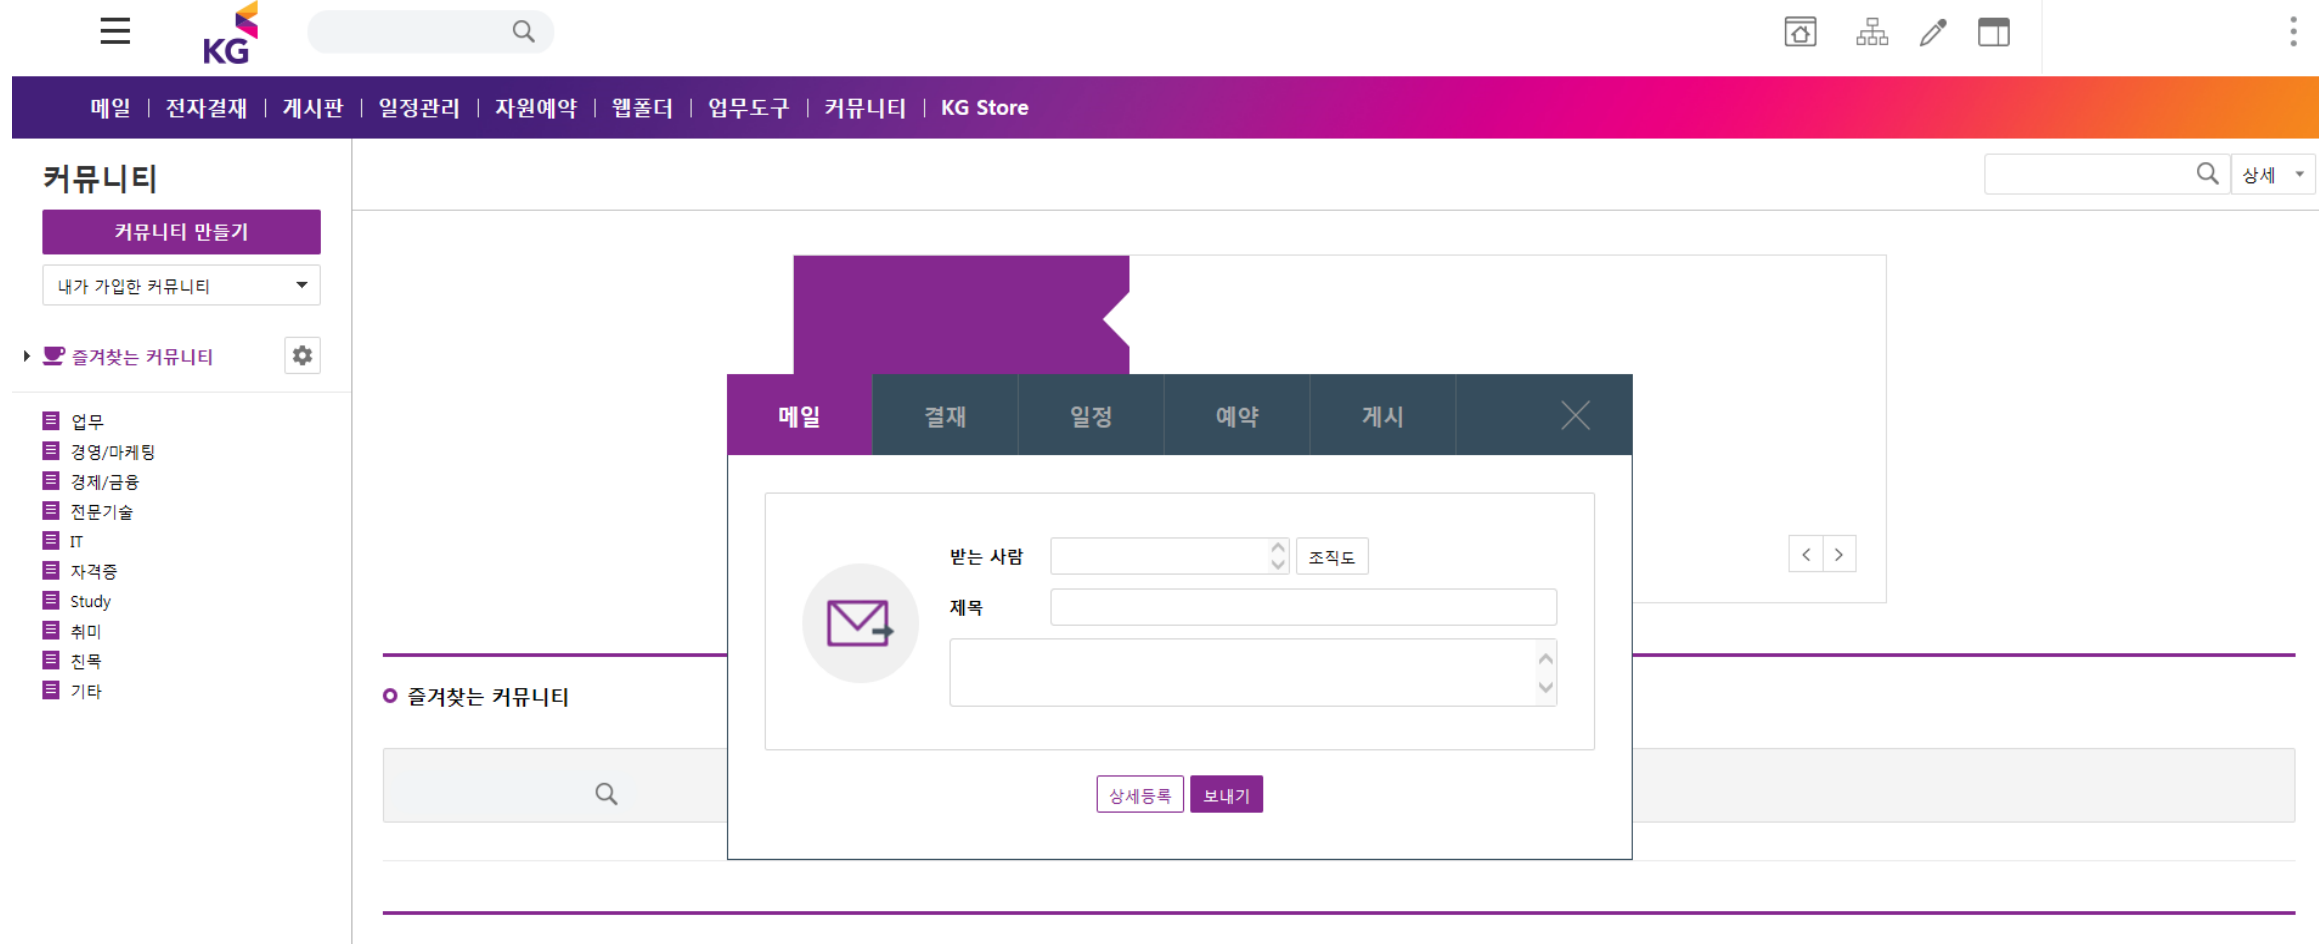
KG

메일 | 전자결재 | 게시판 | 일정관리 | 자원예약 | 웹폴더 | 업무도구 | 커뮤니티 | KG Store

커뮤니티

커뮤니티 만들기

내가 가입한 커뮤니티

즐겨찾는 커뮤니티

업무
경영/마케팅
경제/금융
전문기술
IT
자격증
Study
취미
친목
기타

상세

즐겨찾는 커뮤니티

메일 결재 일정 예약 게시

받는 사람
조직도
제목

상세등록 보내기